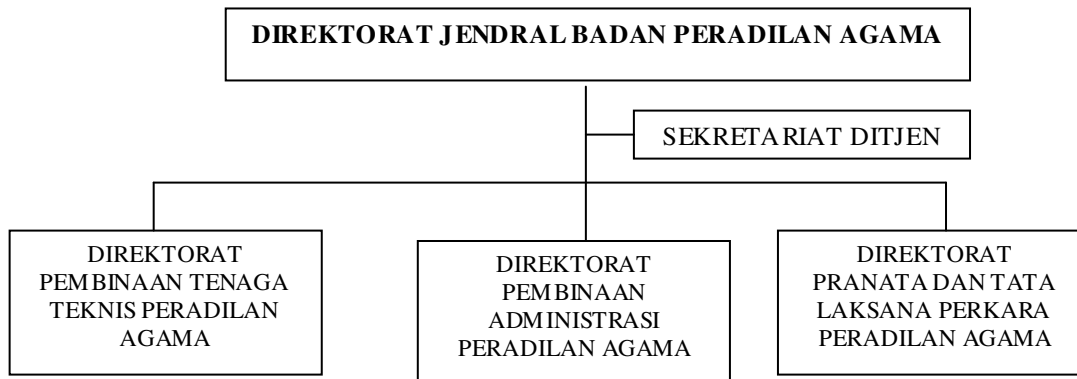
DIREKTORAT JENDRAL BADAN PERADILAN AGAMA

SEKRETARIAT DITJEN

DIREKTORAT PEMBINAAN TENAGA TEKNIS PERADILAN AGAMA

DIREKTORAT PEMBINAAN ADMINISTRASI PERADILAN AGAMA

DIREKTORAT PRANATA DAN TATA LAKSANA PERKARA PERADILAN AGAMA